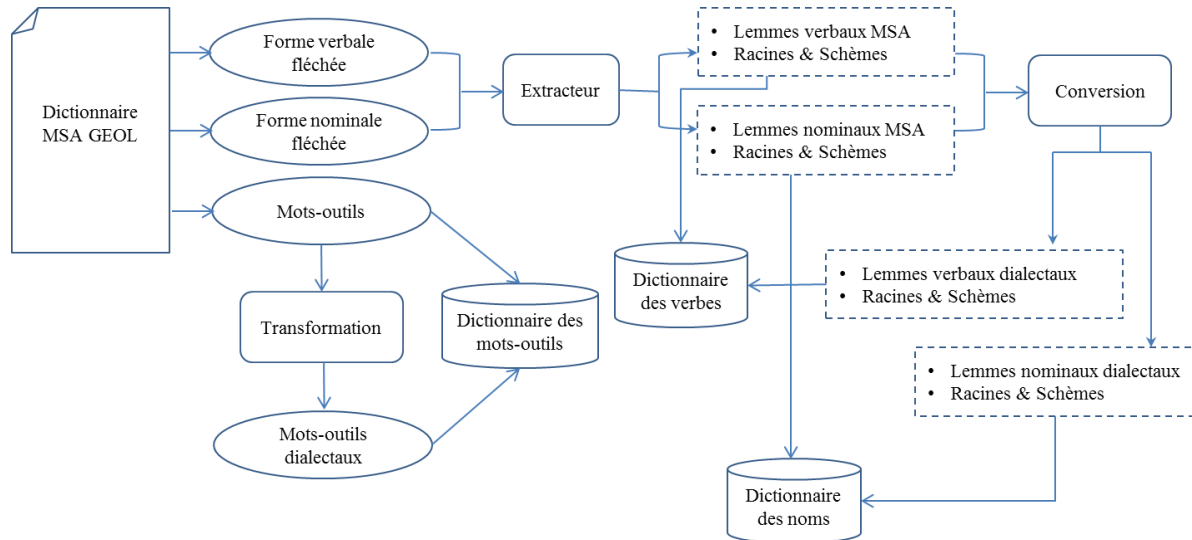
Dictionnaire MSA GEOL

Forme verbale fléchée

Forme nominale fléchée

Mots-outils

Transformation

Mots-outils dialectaux

Dictionnaire des mots-outils

Extracteur

• Lemmes verbaux MSA
• Racines & Schèmes

• Lemmes nominaux MSA
• Racines & Schèmes

Dictionnaire des verbes

Conversion

• Lemmes verbaux dialectaux
• Racines & Schèmes

• Lemmes nominaux dialectaux
• Racines & Schèmes

Dictionnaire des noms